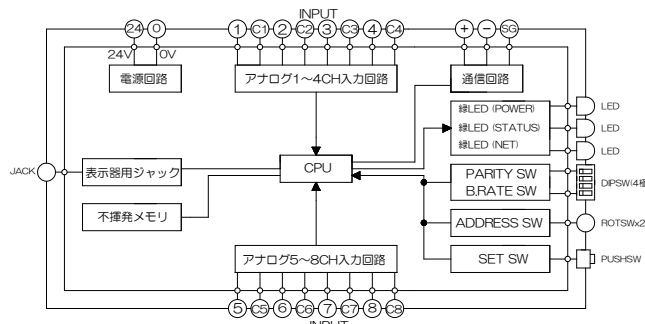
INPUT
24 0 1 C1 2 C2 3 C3 4 C4 + − SG
24V 0V
電源回路
アナログ1～4CH入力回路
通信回路
緑LED (POWER)
緑LED (STATUS)
緑LED (NET)
LED
LED
LED
JACK
表示器用ジャック
CPU
PARITY SW
B.RATE SW
DIPSW(4極
不揮発メモリ
ADDRESS SW
ROTSWx2
アナログ5～8CH入力回路
SET SW
PUSHSW
5 C5 6 C6 7 C7 8 C8
INPUT